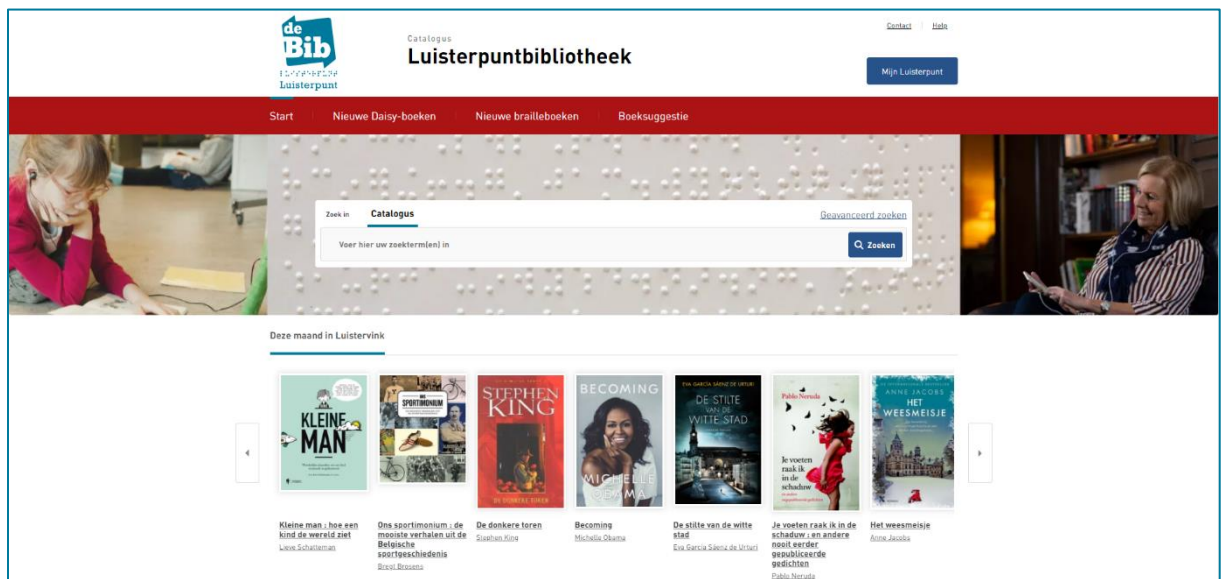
de Bib Luisterpunt

Catalogus
Luisterpuntbibliotheek

Contact | Help

Mijn Luisterpunt

Start Nieuwe Daisy-boeken Nieuwe brailleboeken Boeksuggestie

Zoek in Catalogus

Geavanceerd zoeken

Voer hier uw zoekterm(en) in

Zoeken

Deze maand in Luistervink

KLEINE MAN

SPORTIMONIUM

STEPHEN KING
DE DONKERE TOREN

BECOMING
MICHELLE OBAMA

EVA GARCÍA SÁENZ DE URTURI
DE STILTE VAN DE WITTE STAD

Pablo Neruda
Je voeten raak ik in de schaduw

ANNE JACOBS
HET WEESMEISJE

Kleine man : hoe een kind de wereld ziet
Lieve Schatteman

Ons sportimonium : de mooiste verhalen uit de Belgische sportgeschiedenis
Bregt Brosens

De donkere toren
Stephen King

Becoming
Michelle Obama

De stilte van de witte stad
Eva García Sáenz de Urturi

Je voeten raak ik in de schaduw : en andere nooit eerder gepubliceerde gedichten
Pablo Neruda

Het weesmeisje
Anne Jacobs